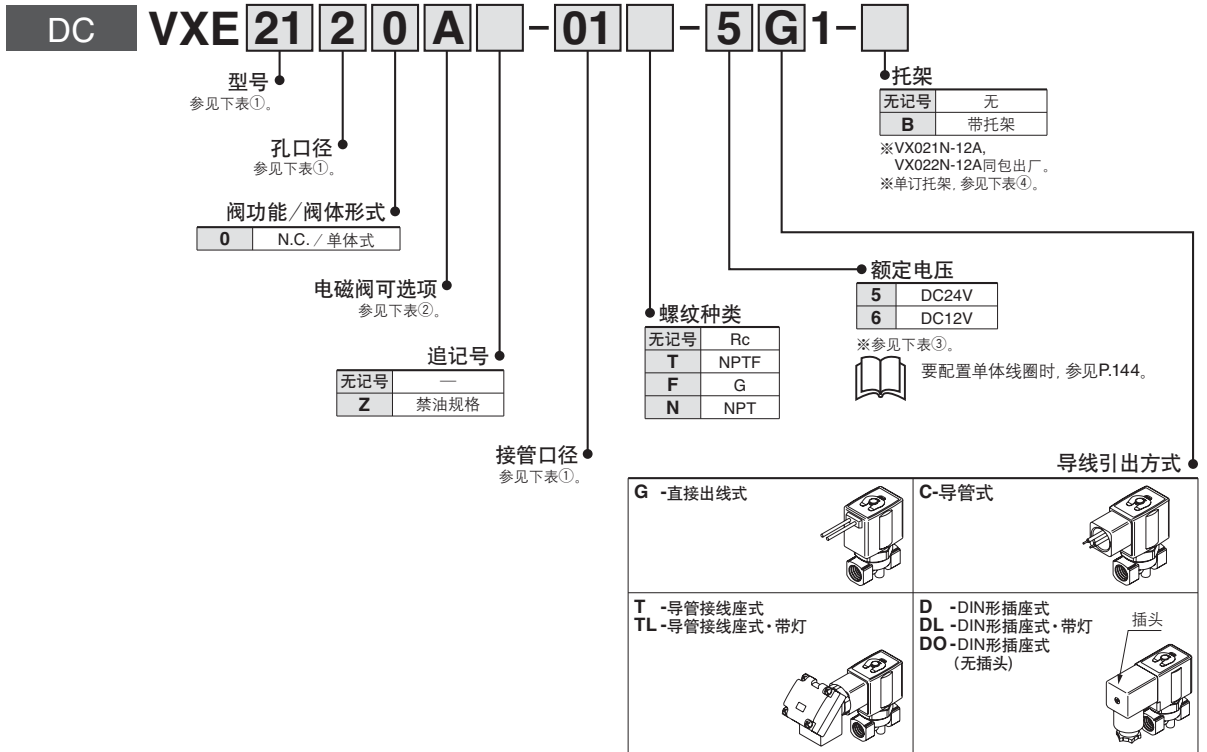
DC VXE 21 2 0 A - 01 - 5 G 1 -

型号
参见下表①。

孔口径
参见下表①。

阀功能／阀体形式

| 0 | N.C.／单体式 |
|---|---|

电磁阀可选项
参见下表②。

追记号

| 无记号 | — |
|---|---|
| Z | 禁油规格 |

接管口径
参见下表①。

螺纹种类

| 无记号 | Rc |
|---|---|
| T | NPTF |
| F | G |
| N | NPT |

托架

| 无记号 | 无 |
|---|---|
| B | 带托架 |

※VX021N-12A, VX022N-12A同包出厂。
※单订托架, 参见下表④。

额定电压

| 5 | DC24V |
|---|---|
| 6 | DC12V |

※参见下表③。
要配置单体线圈时, 参见P.144。

导线引出方式

| G -直接出线式 | C-导管式 |
|---|---|
| T -导管接线座式<br>TL -导管接线座式・带灯 | D -DIN形插座式<br>DL -DIN形插座式・带灯<br>DO -DIN形插座式 (无插头)<br>插头 |